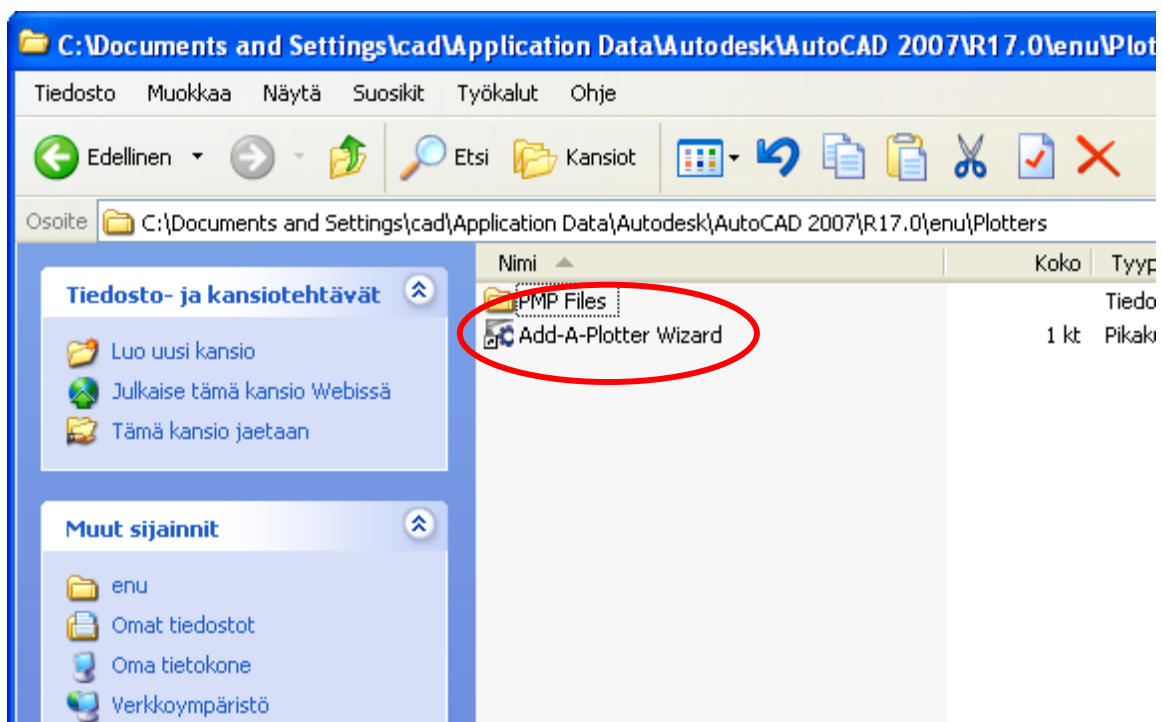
C:\Documents and Settings\cad\Application Data\Autodesk\AutoCAD 2007\R17.0\enu\Plot

Tiedosto Muokkaa Näytä Suosikit Työkalut Ohje

Edellinen Etsi Kansiot

Osoite C:\Documents and Settings\cad\Application Data\Autodesk\AutoCAD 2007\R17.0\enu\Plotters

Tiedosto- ja kansiotehtävät

Luo uusi kansio
Julkaise tämä kansio Webissä
Tämä kansio jaetaan

Muut sijainnit

enu
Omat tiedostot
Oma tietokone
Verkkoympäristö

| Nimi | Koko | Tyyp |
|---|---|---|
| PMP Files | | Tiedo |
| Add-A-Plotter Wizard | 1 kt | Pikak |